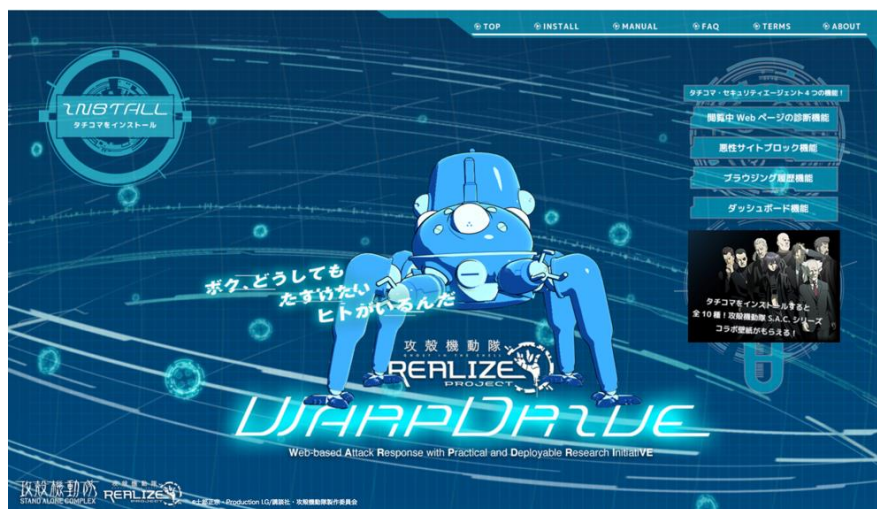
TOP INSTALL MANUAL FAQ TERMS ABOUT

INSTALL
タチコマをインストール

タチコマ・セキュリティエージェント４つの機能！
閲覧中 Web ページの診断機能
悪性サイトブロック機能
ブラウジング履歴機能
ダッシュボード機能

タチコマをインストールすると全10種！攻殻機動隊 S.A.C. シリーズコラボ壁紙がもらえる！

ボク、どうしてもたすけたいヒトがいるんだ

攻殻機動隊
GHOST IN THE SHELL
REALIZE PROJECT

WARPDRIVE

Web-based Attack Response with Practical and Deployable Research InitiatIVE

攻殻機動隊 STAND ALONE COMPLEX
攻殻機動隊 REALIZE PROJECT
©士郎正宗・Production I.G/講談社・攻殻機動隊製作委員会